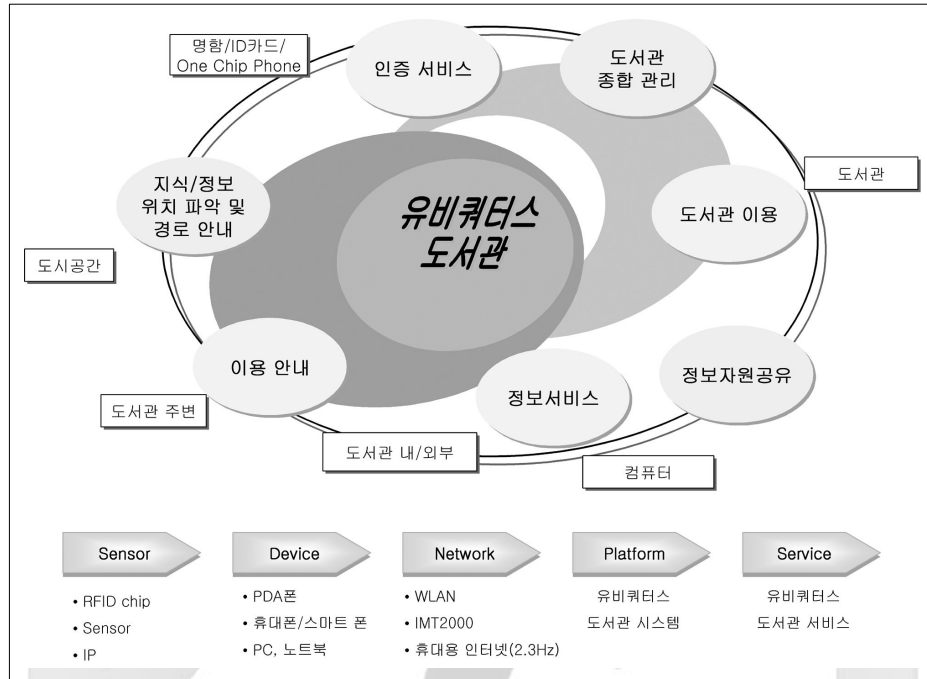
명함/ID카드/ One Chip Phone

인증 서비스

도서관 종합 관리

도서관

지식/정보 위치 파악 및 경로 안내

유비쿼터스 도서관

도서관 이용

도시공간

이용 안내

정보자원공유

도서관 주변

정보서비스

도서관 내/외부

컴퓨터

Sensor

Device

Network

Platform

Service

• RFID chip
• Sensor
• IP

• PDA폰
• 휴대폰/스마트 폰
• PC, 노트북

• WLAN
• IMT2000
• 휴대용 인터넷(2.3Hz)

유비쿼터스 도서관 시스템

유비쿼터스 도서관 서비스